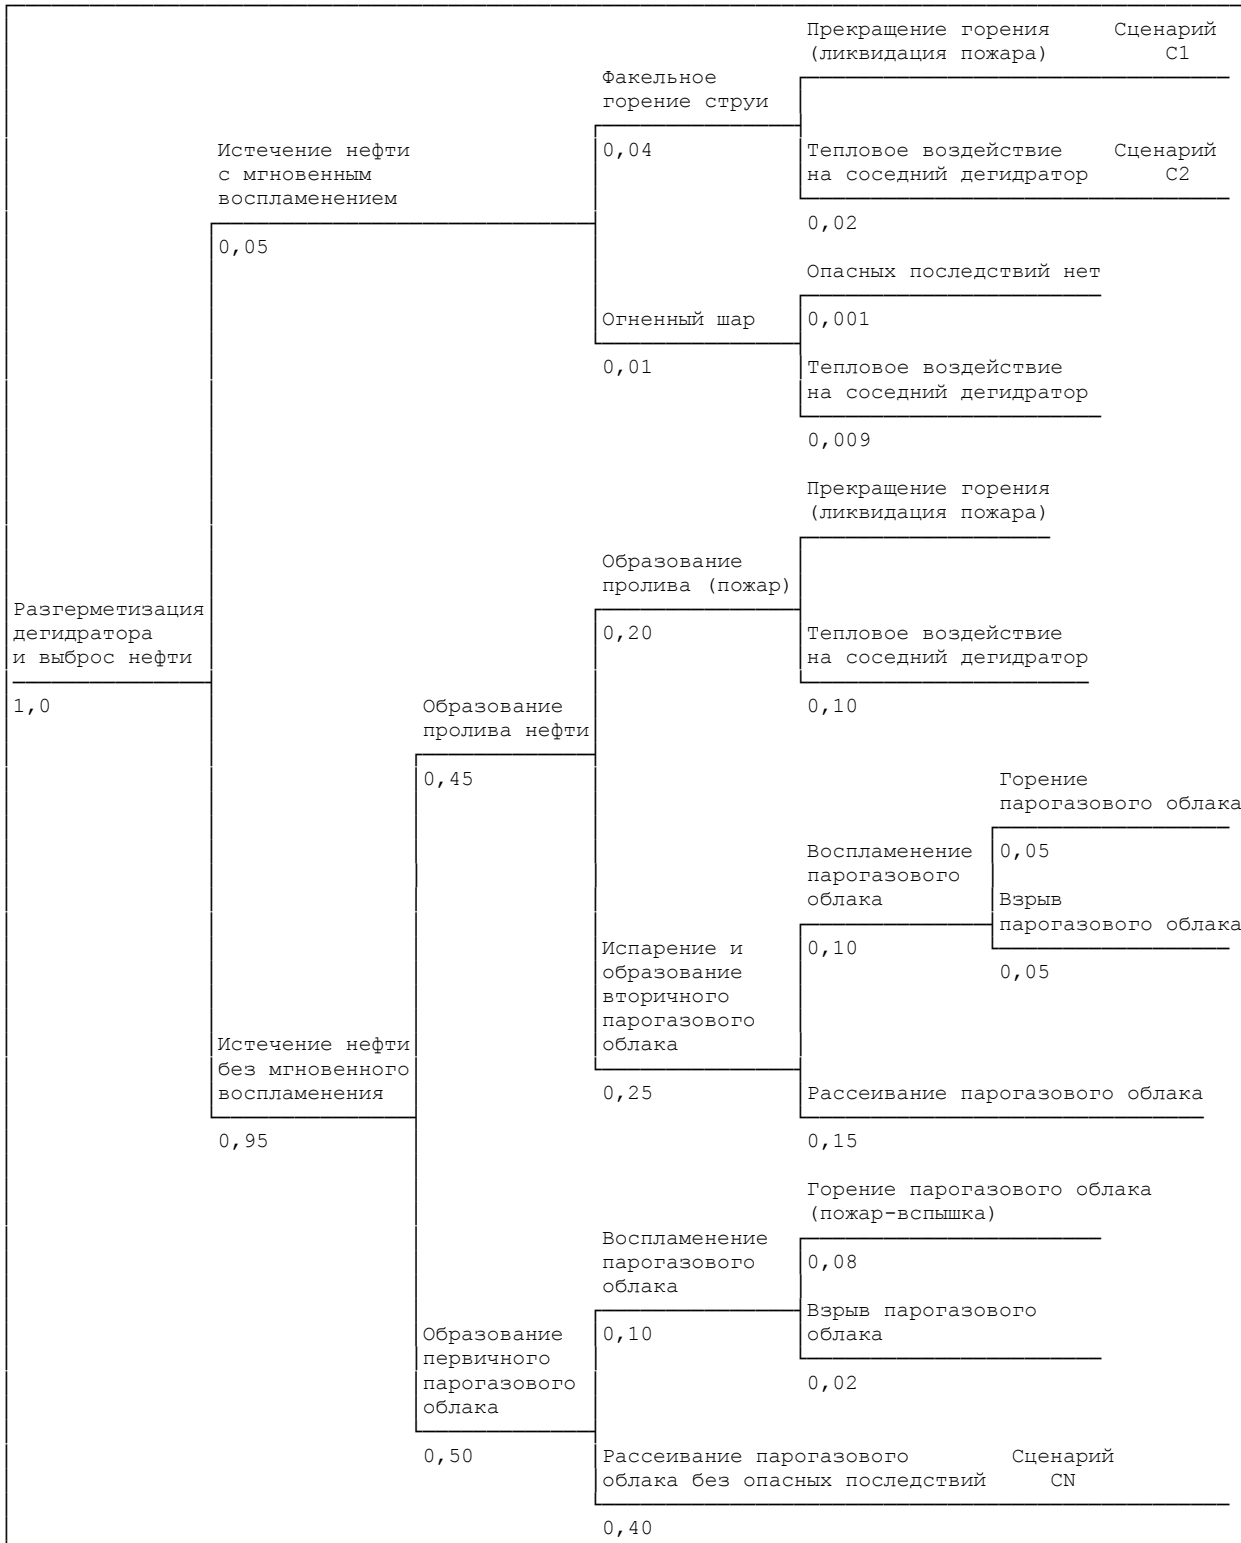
Разгерметизация дегидратора и выброс нефти

1,0

Истечение нефти с мгновенным воспламенением

0,05

Факельное горение струи

0,04

Прекращение горения (ликвидация пожара)

Сценарий C1

Тепловое воздействие на соседний дегидратор

Сценарий C2

0,02

Огненный шар

0,01

Опасных последствий нет

0,001

Тепловое воздействие на соседний дегидратор

0,009

Истечение нефти без мгновенного воспламенения

0,95

Образование пролива нефти

0,45

Образование пролива (пожар)

0,20

Прекращение горения (ликвидация пожара)

Тепловое воздействие на соседний дегидратор

0,10

Испарение и образование вторичного парогазового облака

0,25

Воспламенение парогазового облака

0,10

Горение парогазового облака

0,05

Взрыв парогазового облака

0,05

Рассеивание парогазового облака

0,15

Образование первичного парогазового облака

0,50

Воспламенение парогазового облака

0,10

Горение парогазового облака (пожар-вспышка)

0,08

Взрыв парогазового облака

0,02

Рассеивание парогазового облака без опасных последствий

Сценарий CN

0,40